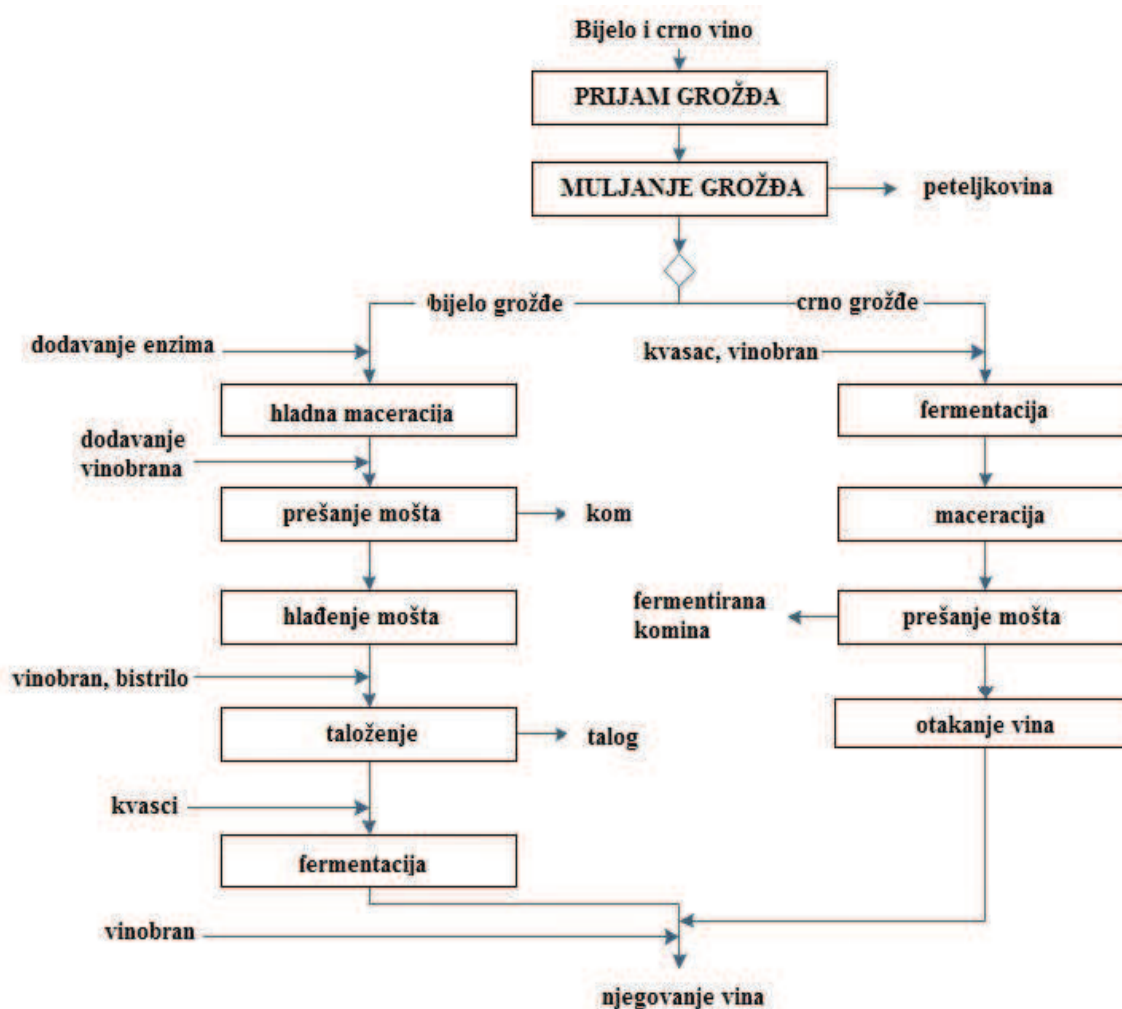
Bijelo i crno vino

PRIJAM GROŽĐA

MULJANJE GROŽĐA

peteljkovina

bijelo grožđe

crno grožđe

dodavanje enzima

hladna maceracija

dodavanje vinobrana

prešanje mošta

kom

hlađenje mošta

vinobran, bistrilo

taloženje

talog

kvasci

fermentacija

kvasac, vinobran

fermentacija

maceracija

fermentirana komina

prešanje mošta

otakanje vina

vinobran

njegovanje vina